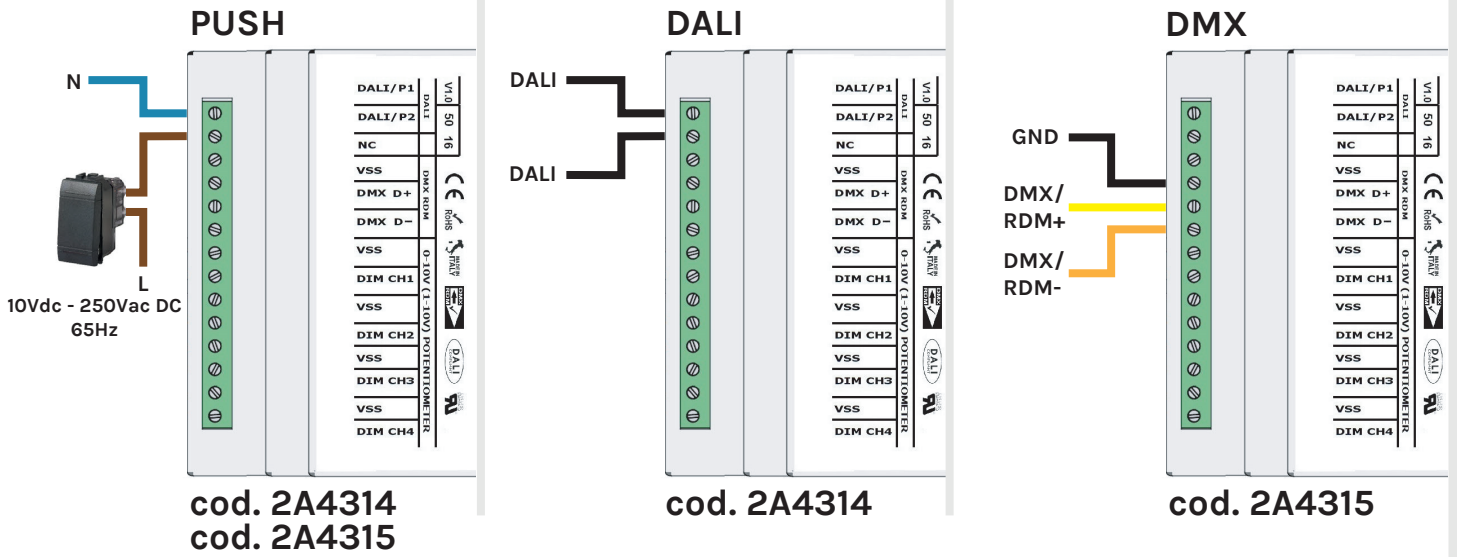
PUSH

N

L

10Vdc - 250Vac DC
65Hz

DALI/P1
DALI/P2
NC
VSS
DMX D+
DMX D−
VSS
DIM CH1
VSS
DIM CH2
VSS
DIM CH3
VSS
DIM CH4

DALI
DMX RDM
0-10V (1-10V) POTENTIOMETER

V1.0
50
16

cod. 2A4314
cod. 2A4315

DALI

DALI

DALI

DALI/P1
DALI/P2
NC
VSS
DMX D+
DMX D−
VSS
DIM CH1
VSS
DIM CH2
VSS
DIM CH3
VSS
DIM CH4

DALI
DMX RDM
0-10V (1-10V) POTENTIOMETER

V1.0
50
16

cod. 2A4314

DMX

GND

DMX/
RDM+

DMX/
RDM-

DALI/P1
DALI/P2
NC
VSS
DMX D+
DMX D−
VSS
DIM CH1
VSS
DIM CH2
VSS
DIM CH3
VSS
DIM CH4

DALI
DMX RDM
0-10V (1-10V) POTENTIOMETER

V1.0
50
16

cod. 2A4315